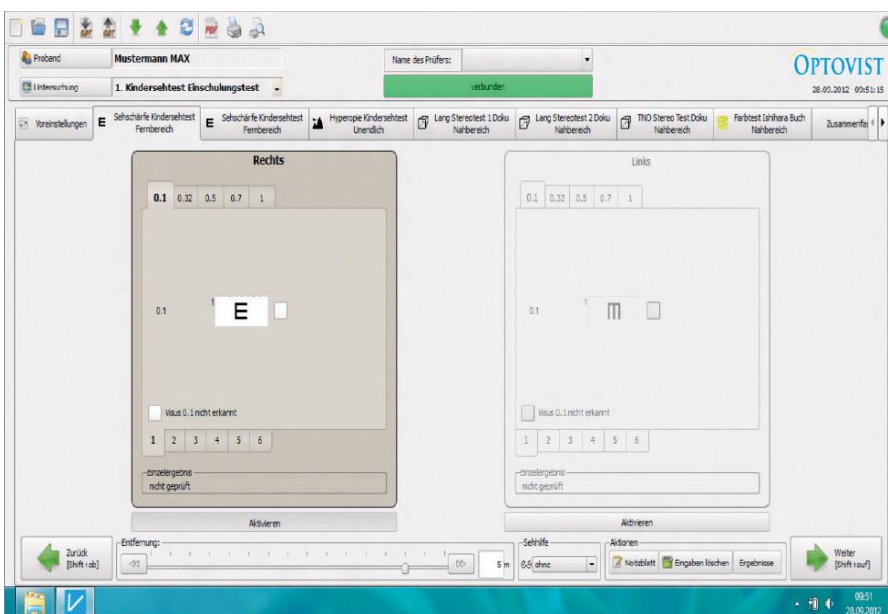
Proband | Mustermann MAX

Untersuchung | 1. Kindersehtest Einschulungstest

Name des Prüfers:

verbunden

OPTOVIST
28.09.2012 09:51:15

Voreinstellungen | Sehschärfe Kindersehtest Fernbereich | Sehschärfe Kindersehtest Fernbereich | Hyperopie Kindersehtest Unendlich | Lang Stereotest 1 Doku Nahbereich | Lang Stereotest 2 Doku Nahbereich | TNO Stereo Test Doku Nahbereich | Farbtest Ishihara Buch Nahbereich | Zusammenfa

Rechts

0.1 | 0.32 | 0.5 | 0.7 | 1

0.1
1
E

Visus 0.1 nicht erkannt

1 | 2 | 3 | 4 | 5 | 6

Einzelergebnis
nicht geprüft

Aktivieren

Links

0.1 | 0.32 | 0.5 | 0.7 | 1

0.1
1
Ш

Visus 0.1 nicht erkannt

1 | 2 | 3 | 4 | 5 | 6

Einzelergebnis
nicht geprüft

Aktivieren

Zurück
[Shift i ab]

Entfernung:
5 m

Sehhilfe
ohne

Aktionen
Notizblatt | Eingaben löschen | Ergebnisse

Weiter
[Shift i auf]

09:51
28.09.2012